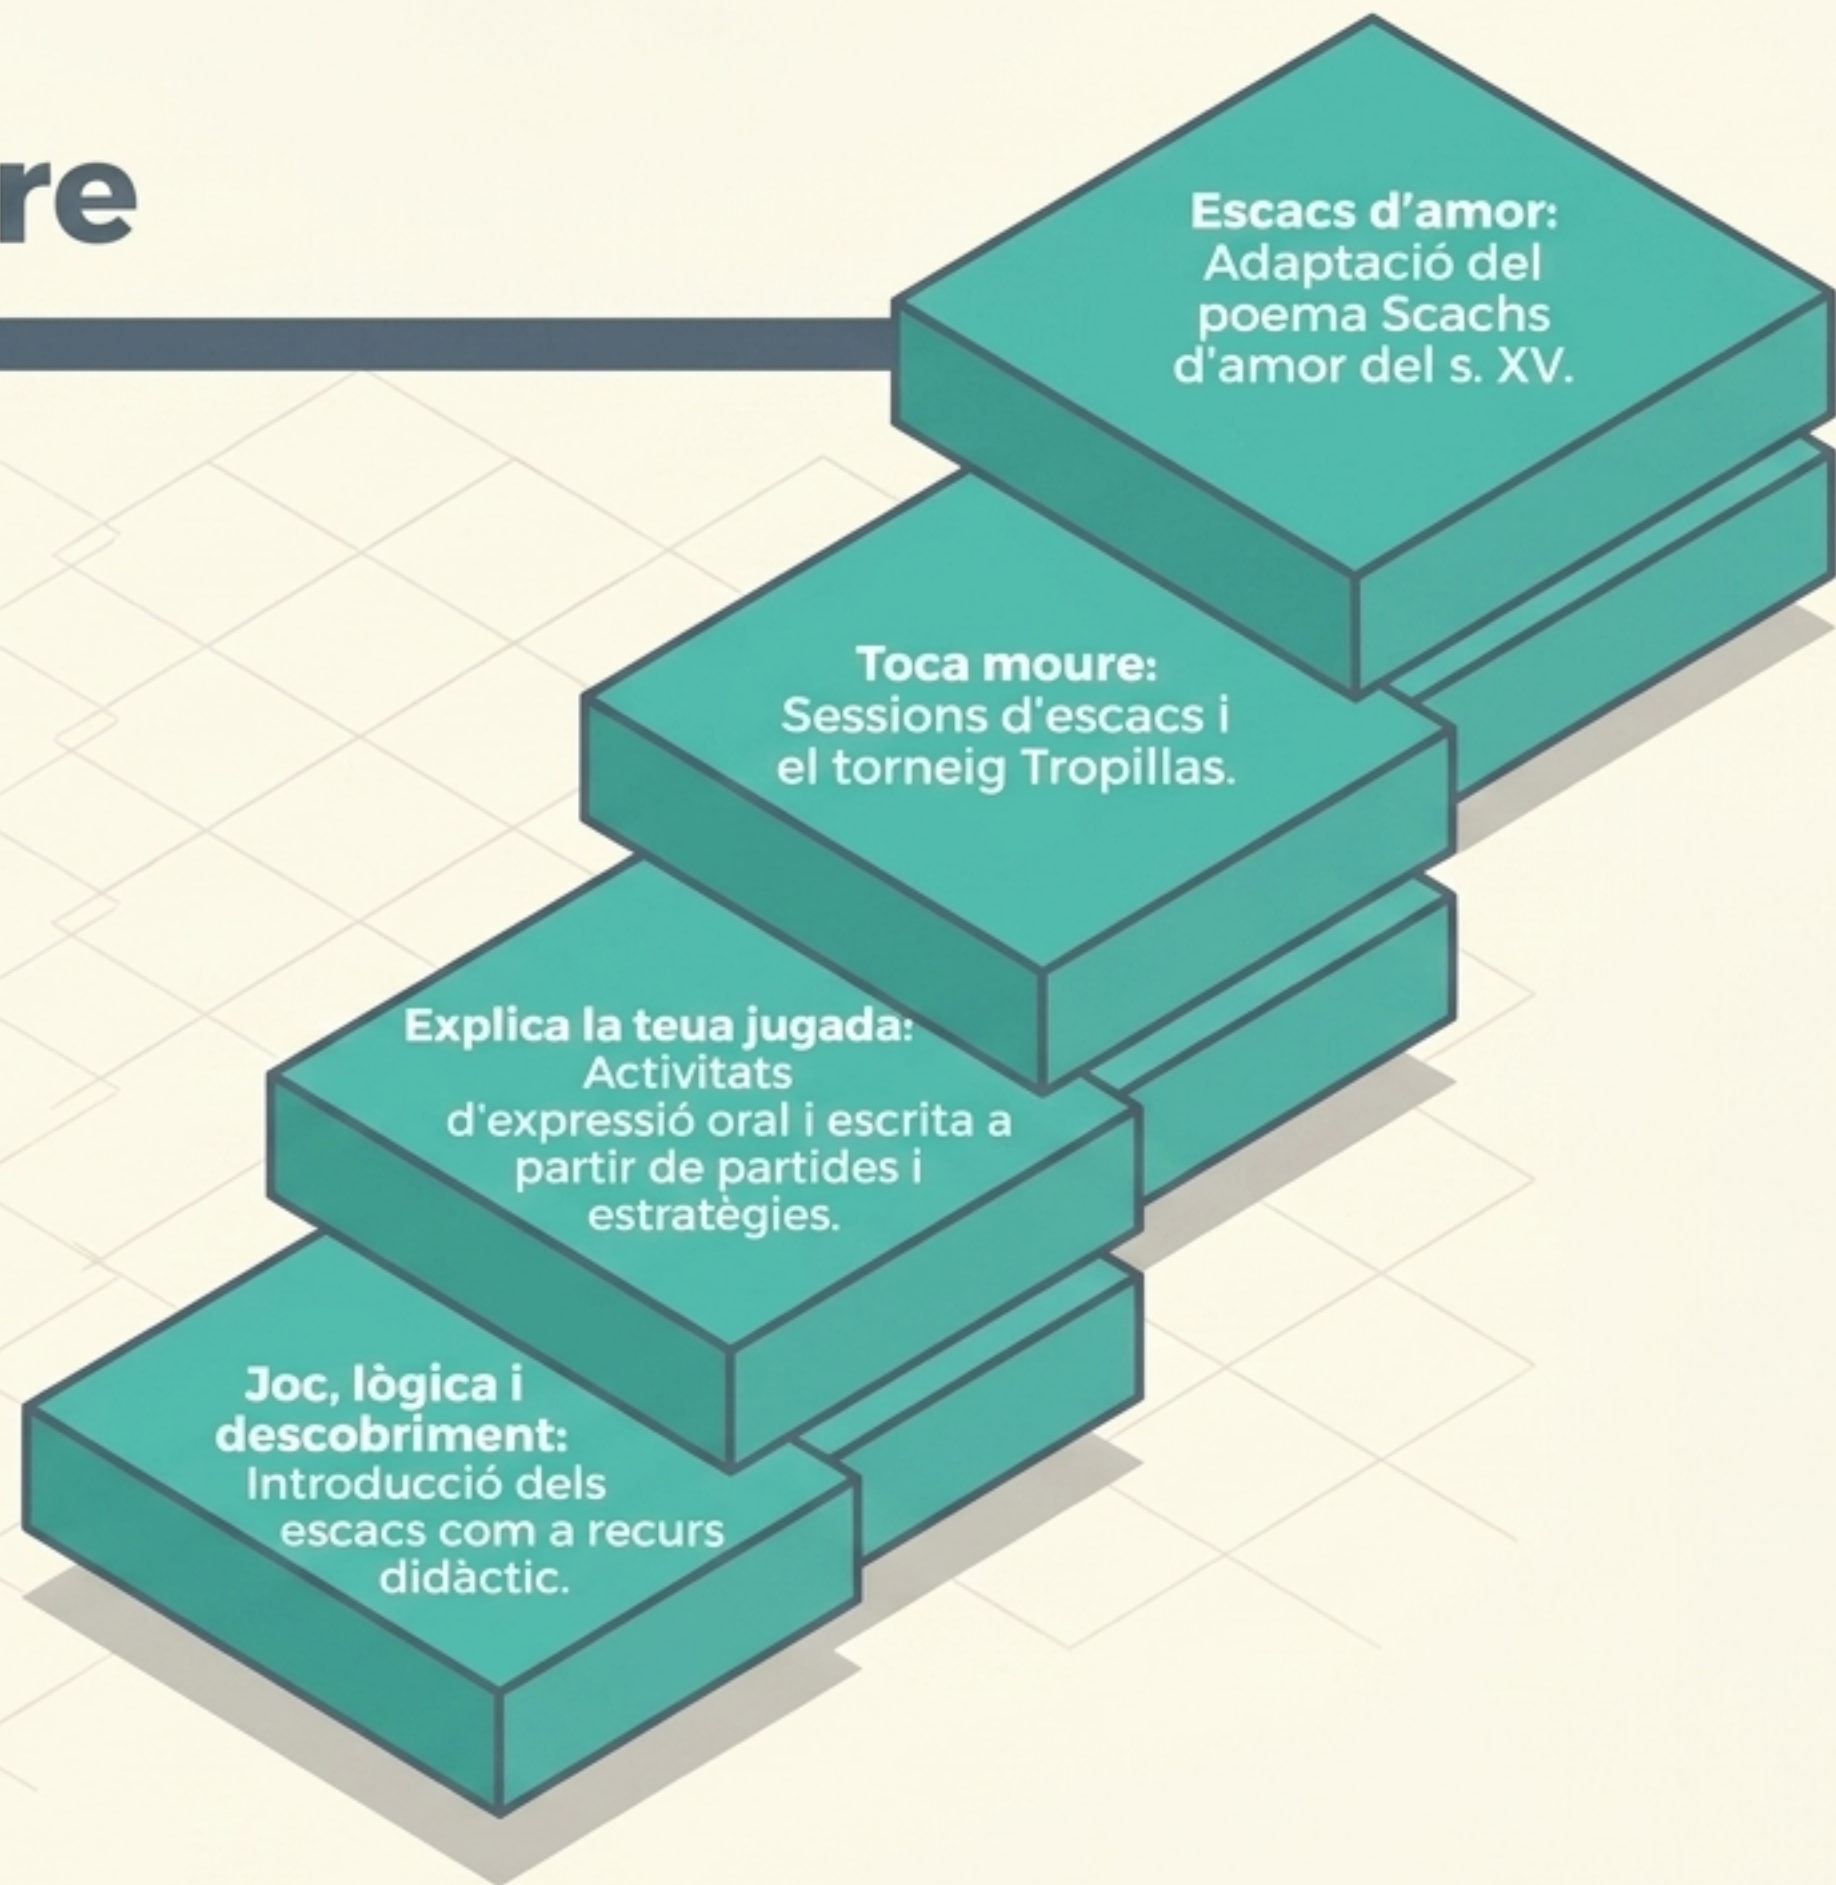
re

Escacs d'amor: Adaptació del poema Scachs d'amor del s. XV.

Toca moure: Sessions d'escacs i el torneig Tropillas.

Explica la teua jugada: Activitats d'expressió oral i escrita a partir de partides i estratègies.

Joc, lògica i descobriment: Introducció dels escacs com a recurs didàctic.